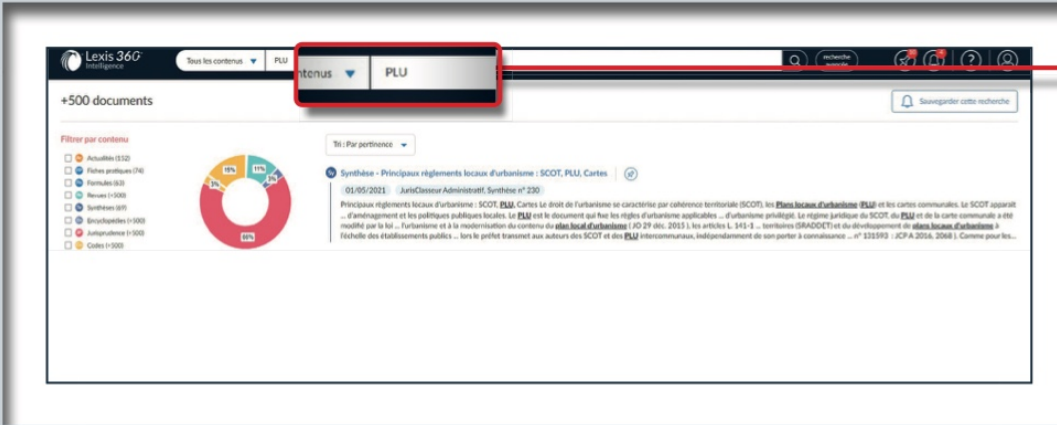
Lexis 360 Intelligence

Tous les contenus ▼ PLU

ontenus ▼ PLU

recherche avancée

?

+500 documents

Sauvegarder cette recherche

Filtrer par contenu

Actualités (152)
Fiches pratiques (74)
Formules (63)
Revues (>500)
Synthèses (69)
Encyclopédies (>500)
Jurisprudence (>500)
Codes (>500)

11%
3%
15%
3%
66%

Tri : Par pertinence ▼

Synthèse - Principaux règlements locaux d'urbanisme : SCOT, PLU, Cartes

01/05/2021 JurisClasseur Administratif, Synthèse n° 230

Principaux règlements locaux d'urbanisme : SCOT, PLU, Cartes Le droit de l'urbanisme se caractérise par cohérence territoriale (SCOT), les Plans locaux d'urbanisme (PLU) et les cartes communales. Le SCOT apparaît ... d'aménagement et les politiques publiques locales. Le PLU est le document qui fixe les règles d'urbanisme applicables ... d'urbanisme privilégié. Le régime juridique du SCOT, du PLU et de la carte communale a été modifié par la loi ... l'urbanisme et à la modernisation du contenu du plan local d'urbanisme ( JO 29 déc. 2015 ), les articles L. 141-1 ... territoires (SRADDET) et du développement de plans locaux d'urbanisme à l'échelle des établissements publics ... lors le préfet transmet aux auteurs des SCOT et des PLU intercommunaux, indépendamment de son porter à connaissance ... n° 131593 : JCP A 2016, 2068 ). Comme pour les...